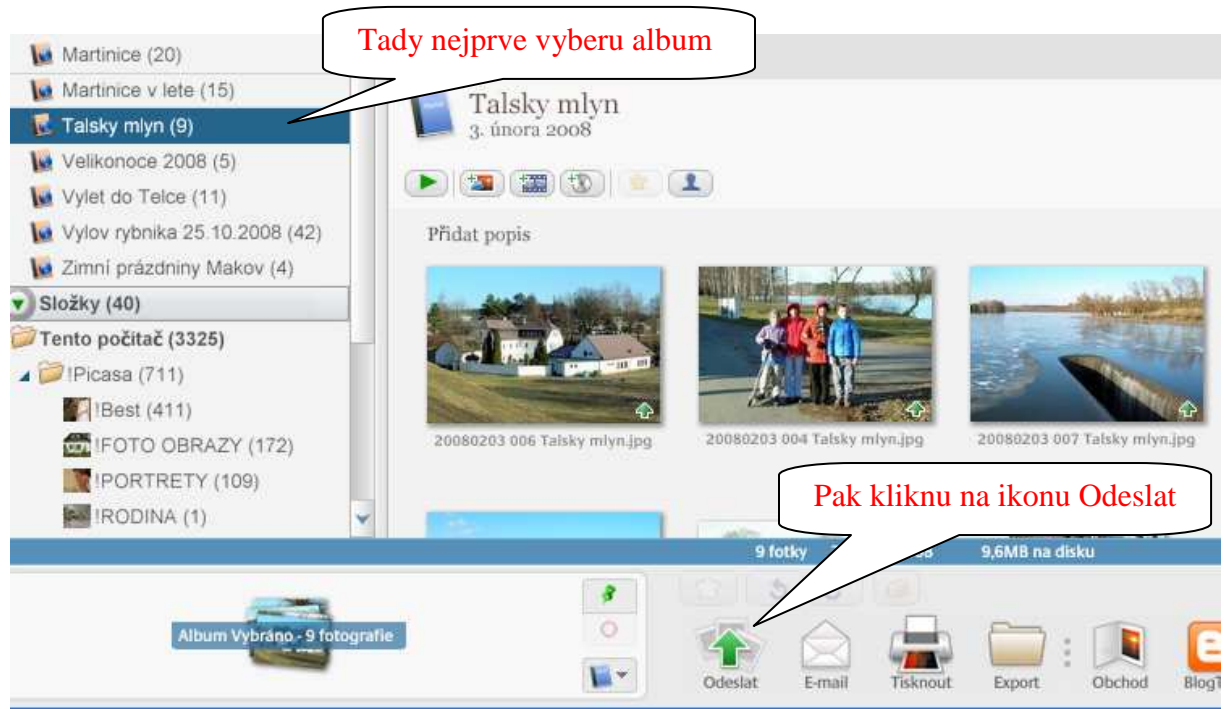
Tady nejprve vyberu album

Martinice (20)
Martinice v lete (15)
Talsky mlyn (9)
Velikonoce 2008 (5)
Vylet do Telce (11)
Vylov rybnika 25.10.2008 (42)
Zimní prázdniny Makov (4)
Složky (40)
Tento počítač (3325)
!Picasa (711)
!Best (411)
!FOTO OBRAZY (172)
!PORTRETY (109)
!RODINA (1)

Talsky mlyn
3. února 2008

Přidat popis

20080203 006 Talsky mlyn.jpg
20080203 004 Talsky mlyn.jpg
20080203 007 Talsky mlyn.jpg

Pak kliknu na ikonu Odeslat

9 fotky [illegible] 9,6MB na disku

Album Vybráno - 9 fotografie

Odeslat
E-mail
Tisknout
Export
Obchod
BlogT